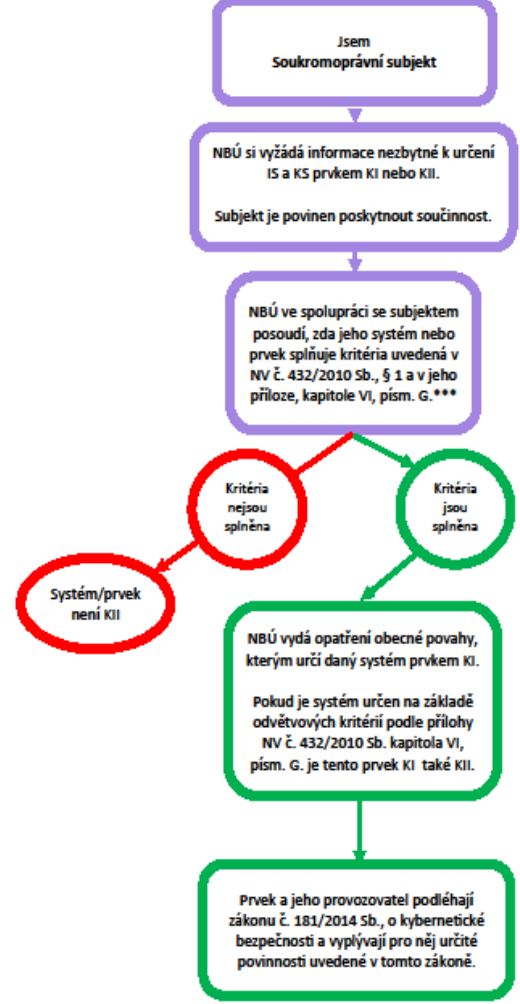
Jsem
Soukromoprávní subjekt

NBÚ si vyžádá informace nezbytné k určení IS a KS prvkem KI nebo KII.

Subjekt je povinen poskytnout součinnost.

NBÚ ve spolupráci se subjektem posoudí, zda jeho systém nebo prvek splňuje kritéria uvedená v NV č. 432/2010 Sb., § 1 a v jeho příloze, kapitole VI, písm. G.***

Kritéria nejsou splněna

Kritéria jsou splněna

Systém/prvek není KII

NBÚ vydá opatření obecné povahy, kterým určí daný systém prvkem KI.

Pokud je systém určen na základě odvětvových kritérií podle přílohy NV č. 432/2010 Sb. kapitola VI, písm. G. je tento prvek KI také KII.

Prvek a jeho provozovatel podléhají zákonu č. 181/2014 Sb., o kybernetické bezpečnosti a vyplývají pro něj určité povinnosti uvedené v tomto zákoně.